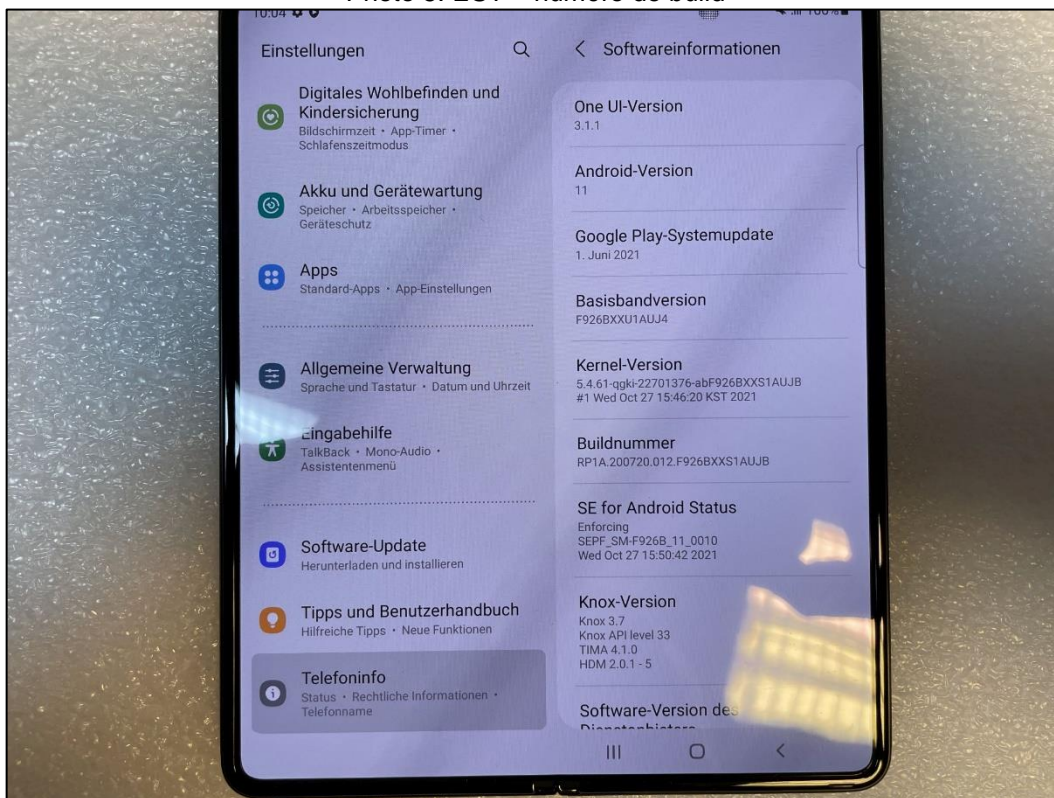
Photo 3. ESV – numéro de build

10:04

Einstellungen

Digitales Wohlbefinden und Kindersicherung
Bildschirmzeit • App-Timer • Schlafenszeitmodus

Akku und Gerätewartung
Speicher • Arbeitsspeicher • Geräteschutz

Apps
Standard-Apps • App-Einstellungen

Allgemeine Verwaltung
Sprache und Tastatur • Datum und Uhrzeit

Eingabehilfe
TalkBack • Mono-Audio • Assistentenmenü

Software-Update
Herunterladen und installieren

Tipps und Benutzerhandbuch
Hilfreiche Tipps • Neue Funktionen

Telefoninfo
Status • Rechtliche Informationen • Telefonname

Softwareinformationen

One UI-Version
3.1.1

Android-Version
11

Google Play-Systemupdate
1. Juni 2021

Basisbandversion
F926BXXU1AUJ4

Kernel-Version
5.4.61-qgki-22701376-abF926BXXS1AUJB
#1 Wed Oct 27 15:46:20 KST 2021

Buildnummer
RP1A.200720.012.F926BXXS1AUJB

SE for Android Status
Enforcing
SEPF_SM-F926B_11_0010
Wed Oct 27 15:50:42 2021

Knox-Version
Knox 3.7
Knox API level 33
TIMA 4.1.0
HDM 2.0.1 - 5

Software-Version des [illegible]